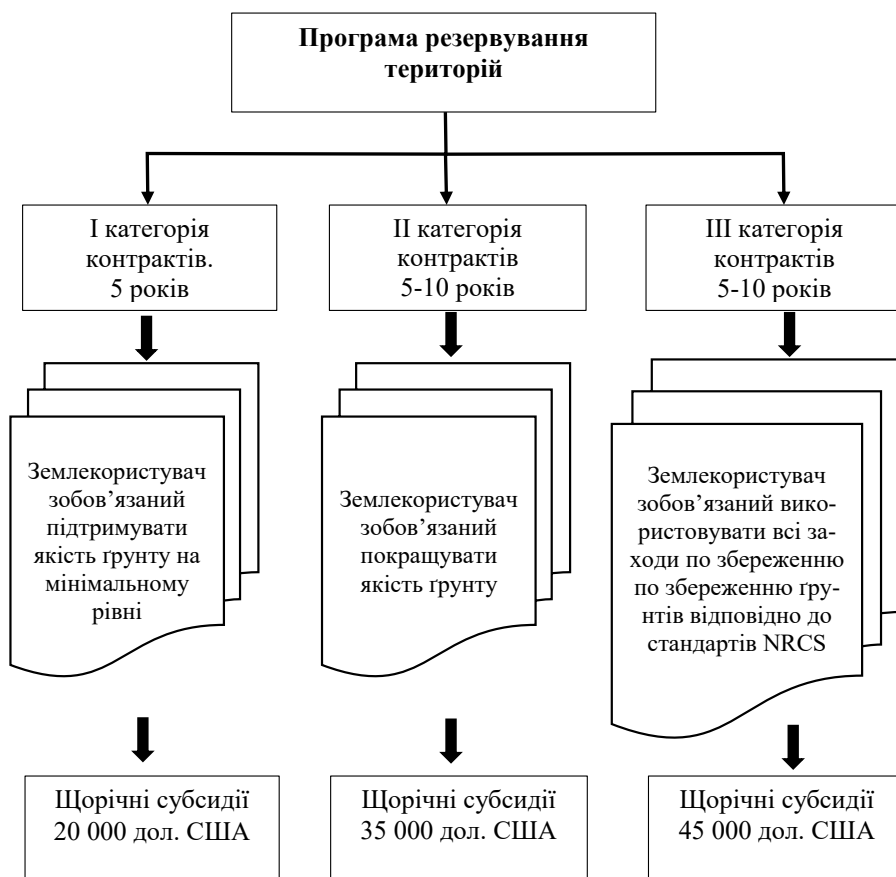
Програма резервування територій

I категорія контрактів. 5 років

Землекористувач зобов'язаний підтримувати якість ґрунту на мінімальному рівні

Щорічні субсидії 20 000 дол. США

II категорія контрактів 5-10 років

Землекористувач зобов'язаний покращувати якість ґрунту

Щорічні субсидії 35 000 дол. США

III категорія контрактів 5-10 років

Землекористувач зобов'язаний використовувати всі заходи по збереженню по збереженню ґрунтів відповідно до стандартів NRCS

Щорічні субсидії 45 000 дол. США